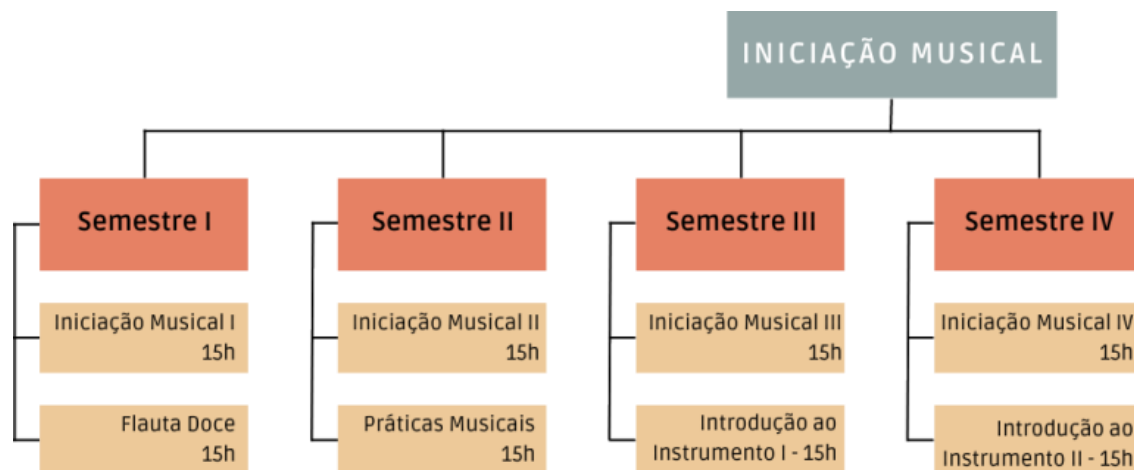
INICIAÇÃO MUSICAL

Semestre I

Iniciação Musical I
15h

Flauta Doce
15h

Semestre II

Iniciação Musical II
15h

Práticas Musicais
15h

Semestre III

Iniciação Musical III
15h

Introdução ao
Instrumento I - 15h

Semestre IV

Iniciação Musical IV
15h

Introdução ao
Instrumento II - 15h